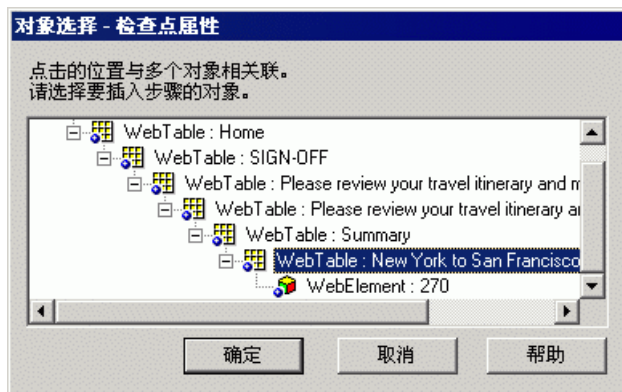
对象选择 - 检查点属性

点击的位置与多个对象相关联。
请选择要插入步骤的对象。

WebTable : Home
WebTable : SIGN-OFF
WebTable : Please review your travel itinerary and m
WebTable : Please review your travel itinerary ar
WebTable : Summary
WebTable : New York to San Francisco
WebElement : 270

确定
取消
帮助